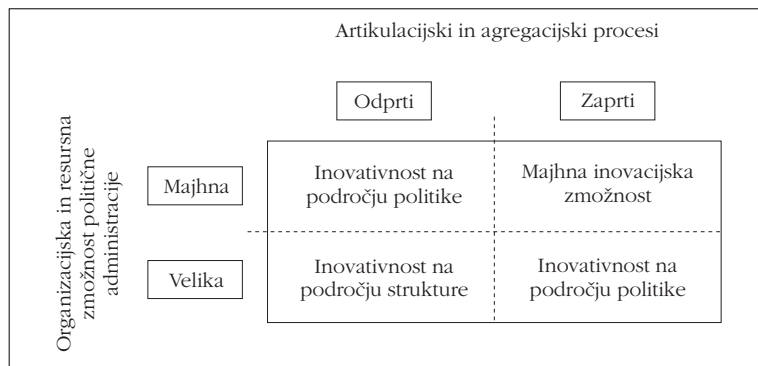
Artikulacijski in agregacijski procesi

Organizacijska in resursna zmožnost politične administracije

| | Odprti | Zaprti |
|---|---|---|
| Majhna | Inovativnost na področju politike | Majhna inovacijska zmožnost |
| Velika | Inovativnost na področju strukture | Inovativnost na področju politike |